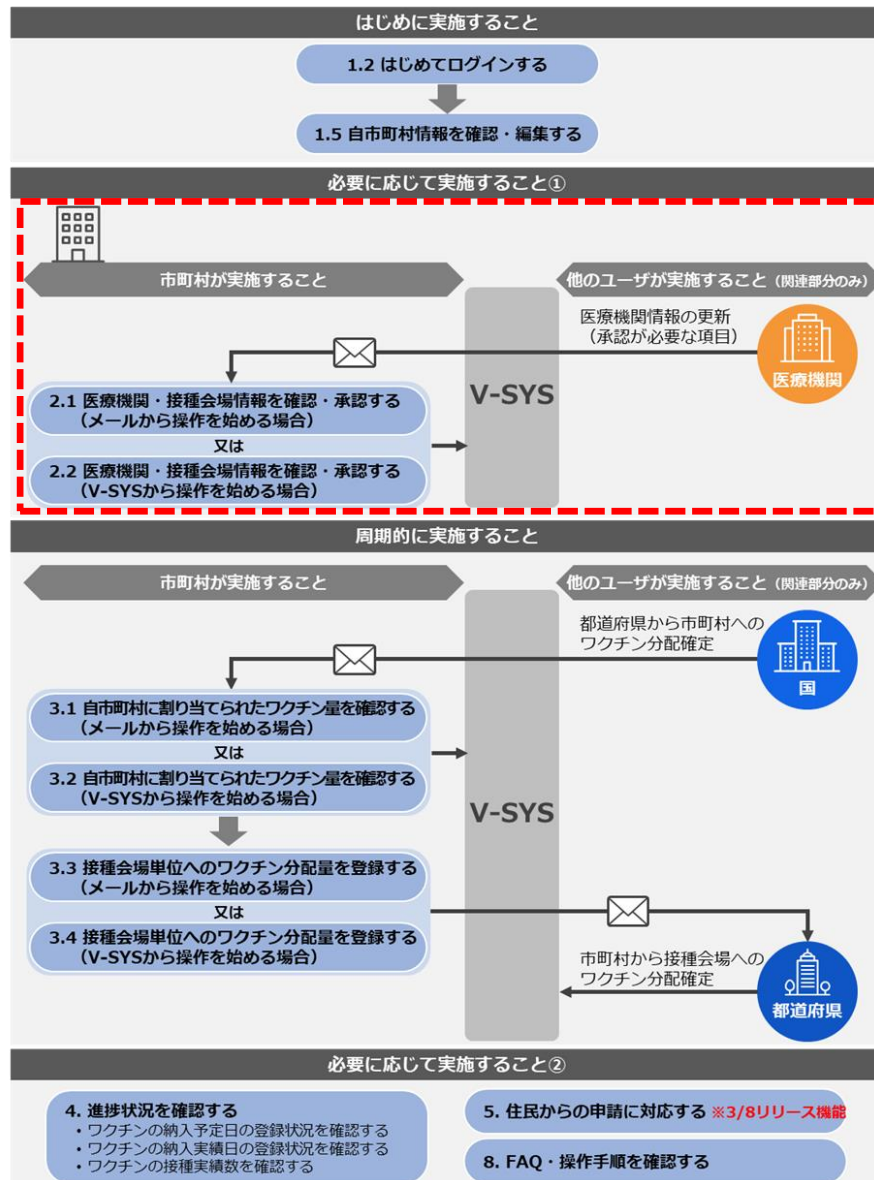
はじめに実施すること

1.2 はじめてログインする

1.5 自市町村情報を確認・編集する

必要に応じて実施すること①

市町村が実施すること

他のユーザが実施すること（関連部分のみ）

医療機関情報の更新
（承認が必要な項目）

医療機関

2.1 医療機関・接種会場情報を確認・承認する
（メールから操作を始める場合）

又は

2.2 医療機関・接種会場情報を確認・承認する
（V-SYSから操作を始める場合）

V-SYS

周期的に実施すること

市町村が実施すること

他のユーザが実施すること（関連部分のみ）

都道府県から市町村への
ワクチン分配確定

国

3.1 自市町村に割り当てられたワクチン量を確認する
（メールから操作を始める場合）

又は

3.2 自市町村に割り当てられたワクチン量を確認する
（V-SYSから操作を始める場合）

V-SYS

3.3 接種会場単位へのワクチン分配量を登録する
（メールから操作を始める場合）

又は

3.4 接種会場単位へのワクチン分配量を登録する
（V-SYSから操作を始める場合）

市町村から接種会場への
ワクチン分配確定

都道府県

必要に応じて実施すること②

4. 進捗状況を確認する
• ワクチンの納入予定日の登録状況を確認する
• ワクチンの納入実績日の登録状況を確認する
• ワクチンの接種実績数を確認する

5. 住民からの申請に対応する ※3/8リリース機能

8. FAQ・操作手順を確認する